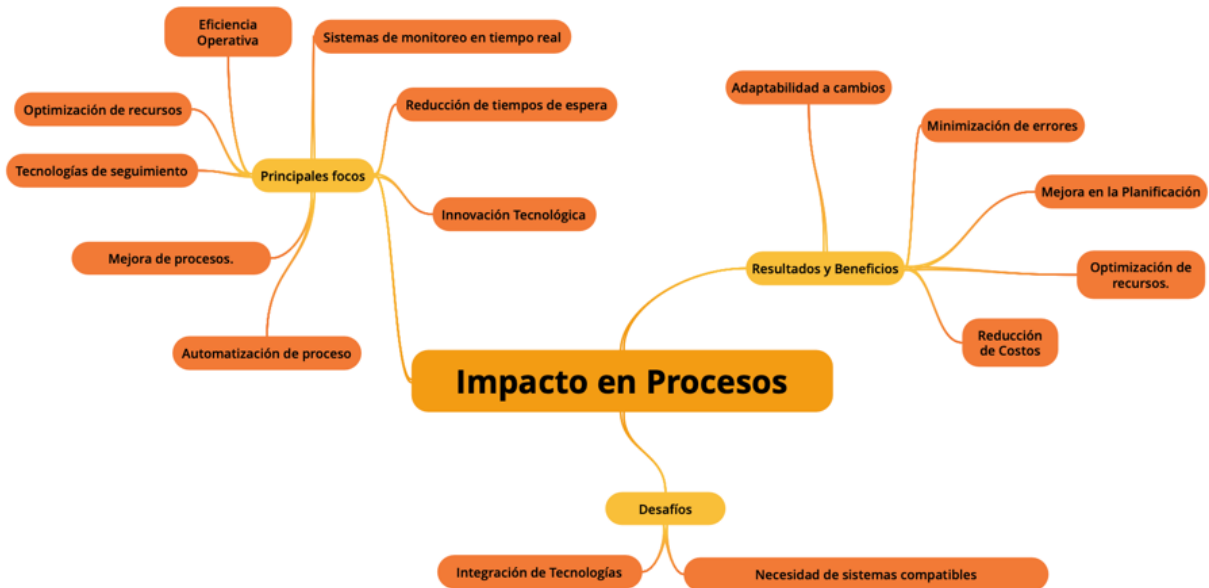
Impacto en Procesos

Principales focos

Eficiencia Operativa

Sistemas de monitoreo en tiempo real

Optimización de recursos

Reducción de tiempos de espera

Tecnologías de seguimiento

Innovación Tecnológica

Mejora de procesos.

Automatización de proceso

Resultados y Beneficios

Adaptabilidad a cambios

Minimización de errores

Mejora en la Planificación

Optimización de recursos.

Reducción de Costos

Desafíos

Integración de Tecnologías

Necesidad de sistemas compatibles